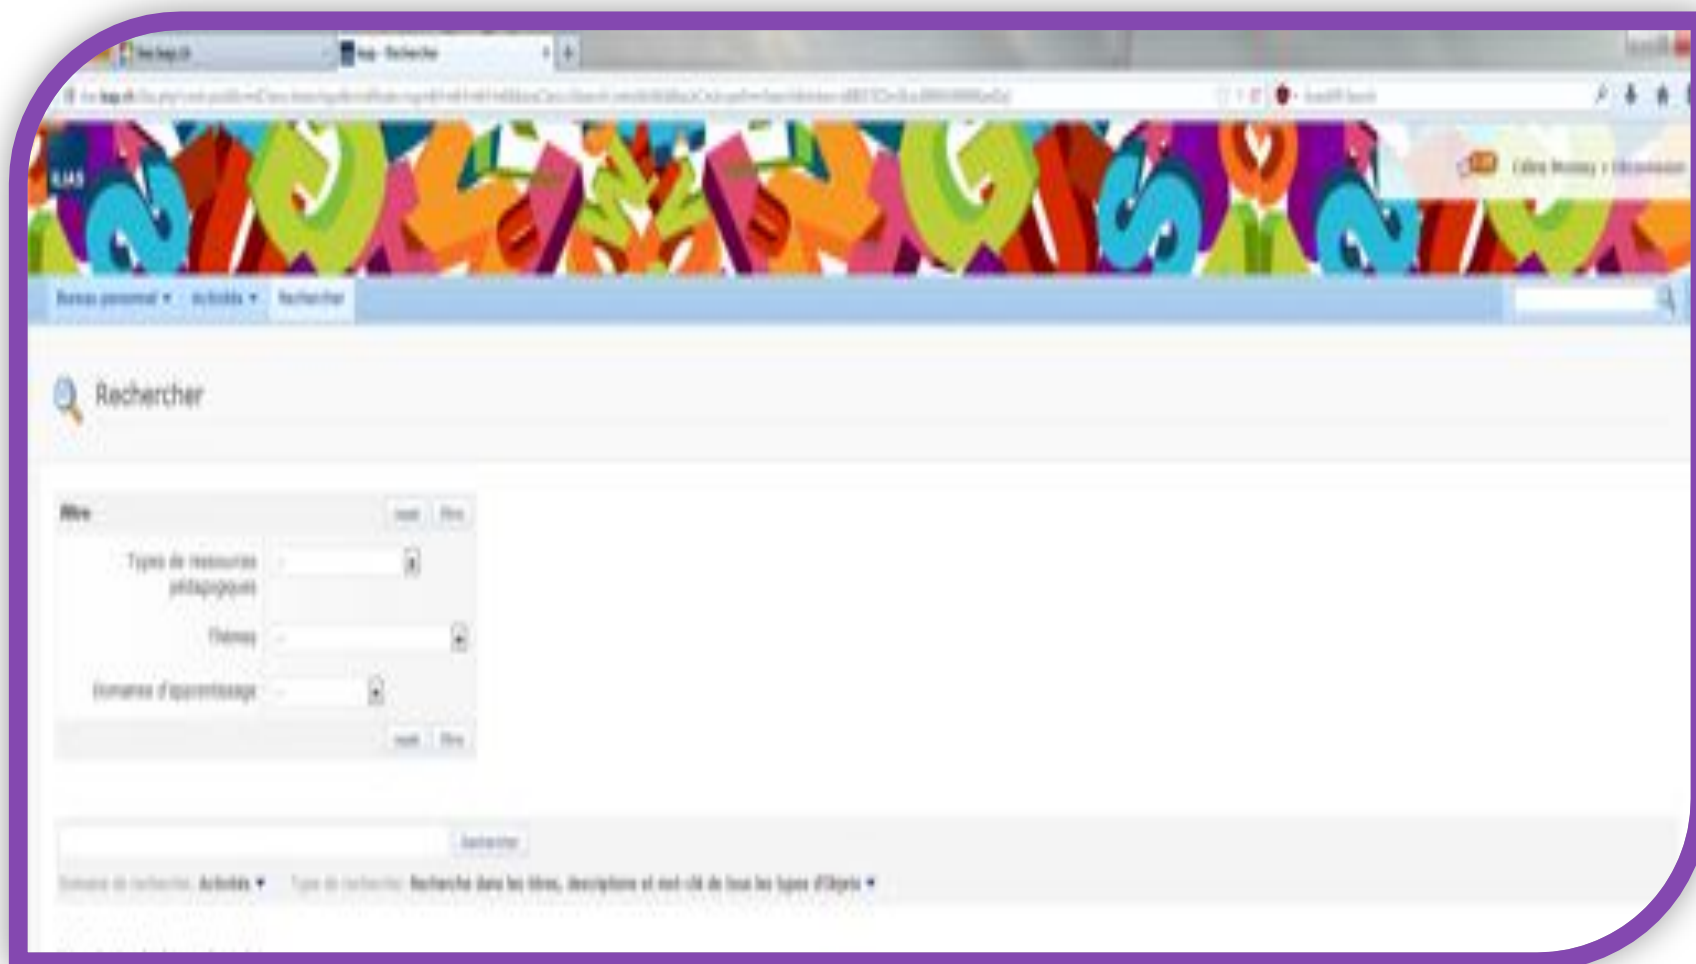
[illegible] | ilias - Rechercher

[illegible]

ILIAS

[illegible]

Bureau personnel ▾ Activités ▾ Rechercher

Rechercher

Filtre

reset | filtre

Types de ressources pédagogiques

Thèmes

Domaines d'apprentissage

reset | filtre

Rechercher

Domaine de recherche: Activités ▾ Type de recherche: Recherche dans les titres, descriptions et mot-clé de tous les types d'Objets ▾